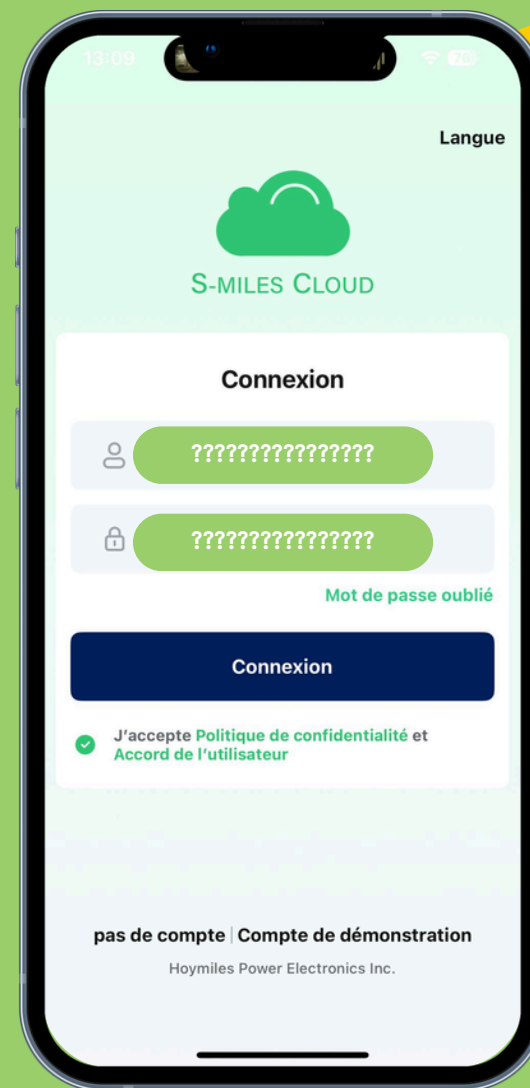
13:09

Langue

S-MILES CLOUD

Connexion

???????????????

???????????????

Mot de passe oublié

Connexion

J'accepte Politique de confidentialité et Accord de l'utilisateur

pas de compte | Compte de démonstration

Hoymiles Power Electronics Inc.